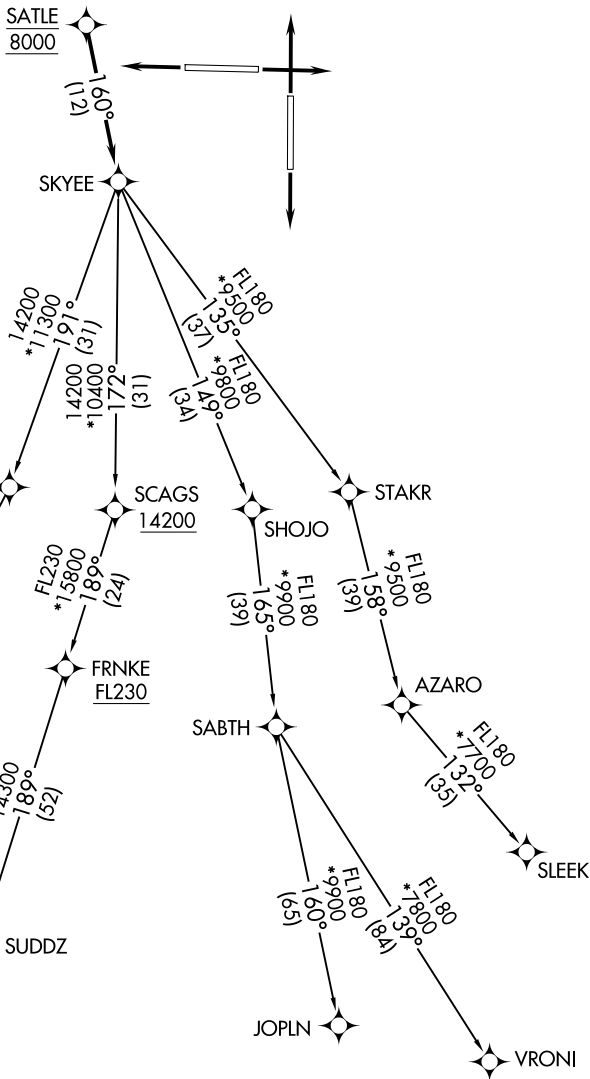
SATLE
8000

160°
(12)

SKYEE

14200
*11300
191°
(31)

14200
*10400
172°
(31)

FL180
*9800
149°
(34)

FL180
*9500
135°
(37)

SCAGS
14200

SHOJO

STAKR

FL230
*15800
189°
(24)

FL180
*9900
165°
(39)

FL180
*9500
158°
(39)

FRNKE
FL230

AZARO

SABTH

FL180
*7700
132°
(35)

14300
189°
(52)

SLEEK

FL180
*9900
160°
(65)

FL180
*7800
139°
(84)

SUDDZ

JOPLN

VRONI